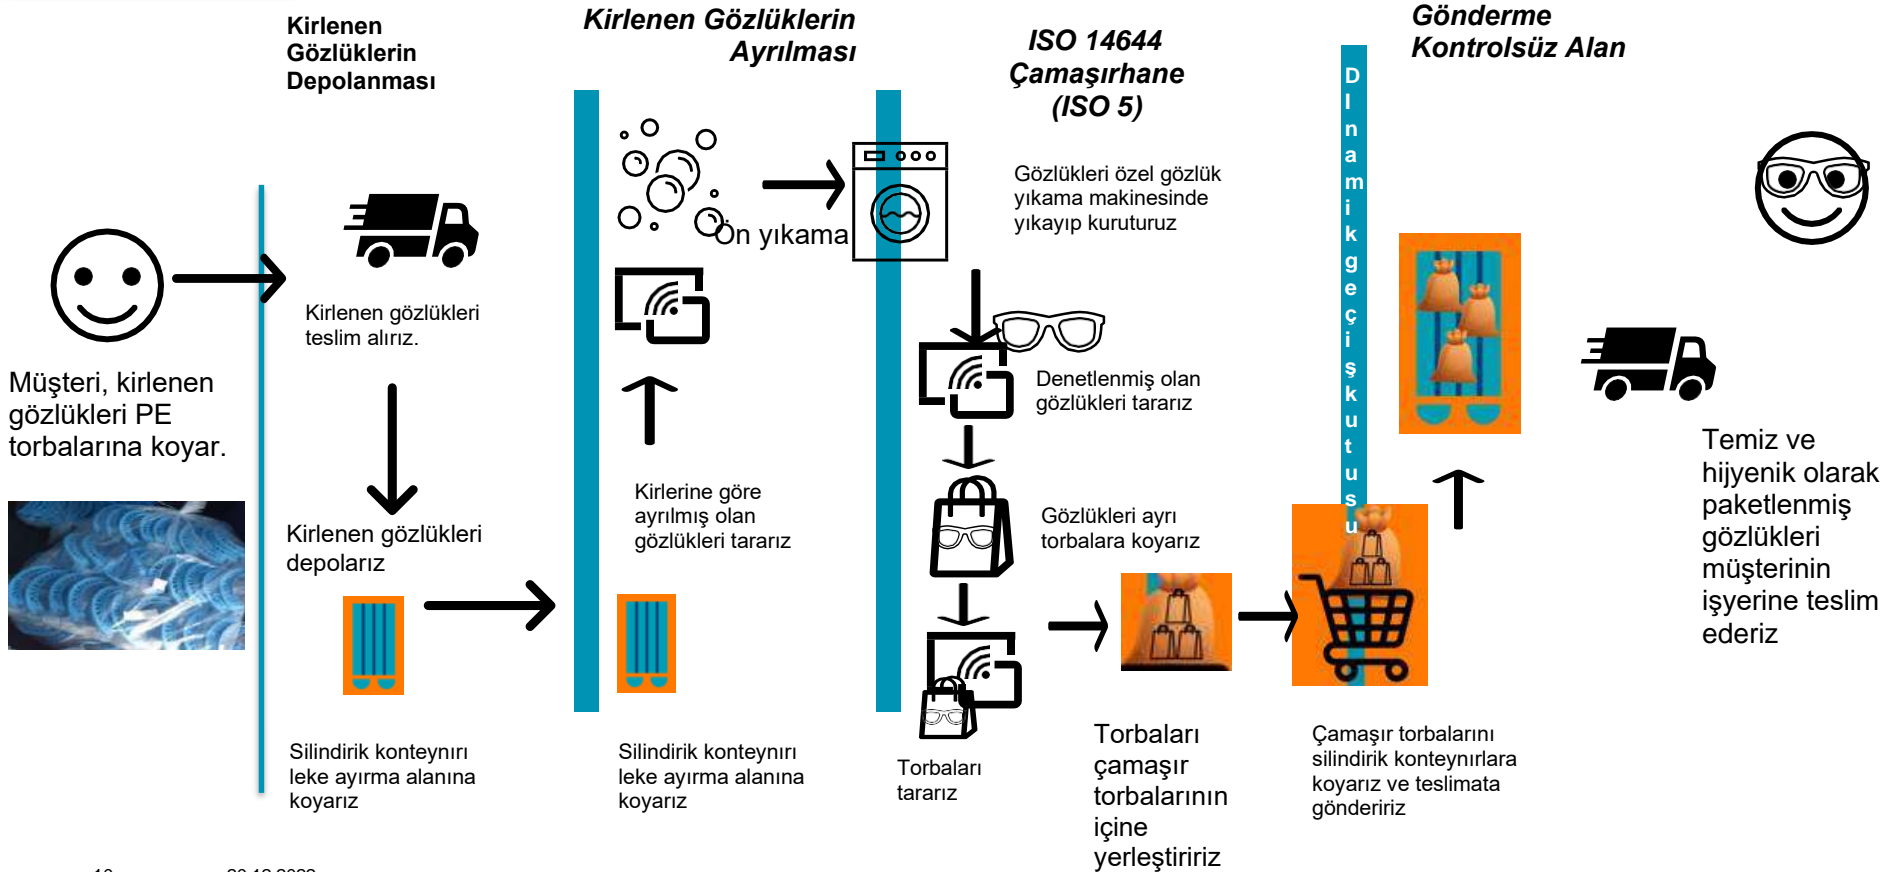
Kirlenen Gözlüklerin Depolanması

Kirlenen Gözlüklerin Ayrılması

ISO 14644 Çamaşırhane (ISO 5)

Gönderme Kontrolsüz Alan

Müşteri, kirlenen gözlükleri PE torbalarına koyar.

Kirlenen gözlükleri teslim alırız.

Kirlenen gözlükleri depolarız

Silindirik konteynırı leke ayırma alanına koyarız

Ön yıkama

Kirlerine göre ayrılmış olan gözlükleri tararız

Silindirik konteynırı leke ayırma alanına koyarız

Gözlükleri özel gözlük yıkama makinesinde yıkayıp kuruturuz

Denetlenmiş olan gözlükleri tararız

Gözlükleri ayrı torbalara koyarız

Torbaları tararız

Torbaları çamaşır torbalarının içine yerleştiririz

D
I
n
a
m
i
k
g
e
ç
i
ş
k
u
t
u
s
u

Çamaşır torbalarını silindirik konteynırlara koyarız ve teslimata göndeririz

Temiz ve hijyenik olarak paketlenmiş gözlükleri müşterinin işyerine teslim ederiz

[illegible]